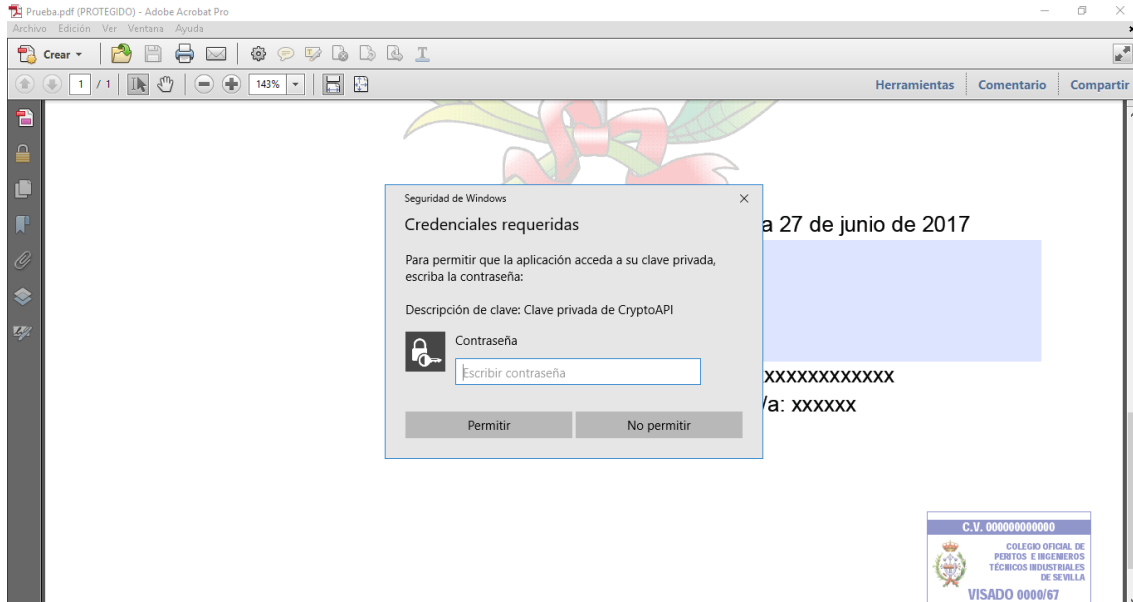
Prueba.pdf (PROTEGIDO) - Adobe Acrobat Pro

Archivo Edición Ver Ventana Ayuda

Crear

1 / 1 143%

Herramientas Comentario Compartir

Seguridad de Windows

Credenciales requeridas

Para permitir que la aplicación acceda a su clave privada, escriba la contraseña:

Descripción de clave: Clave privada de CryptoAPI

Contraseña

Escribir contraseña

Permitir No permitir

a 27 de junio de 2017

xxxxxxxxxxxx

/a: xxxxxx

C.V. 000000000000

COLEGIO OFICIAL DE PERITOS E INGENIEROS TÉCNICOS INDUSTRIALES DE SEVILLA

VISADO 0000/67